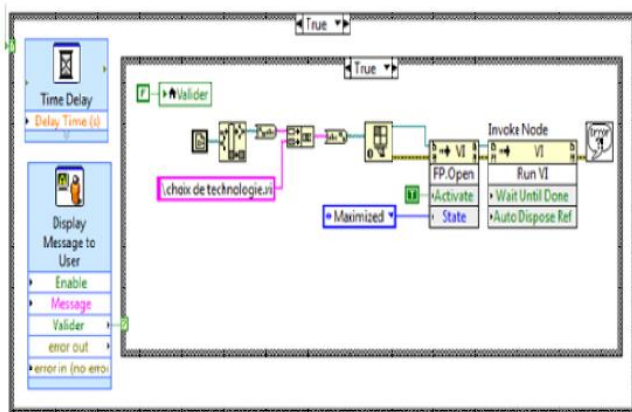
True
True
F
Valider
Time Delay
Delay Time (s)
\choix de technologie.vi
Display Message to User
Enable
Message
Valider
error out
error in (no error)
Maximized
VI
FP.Open
Activate
State
TF
Invoke Node
VI
Run VI
Wait Until Done
Auto Dispose Ref